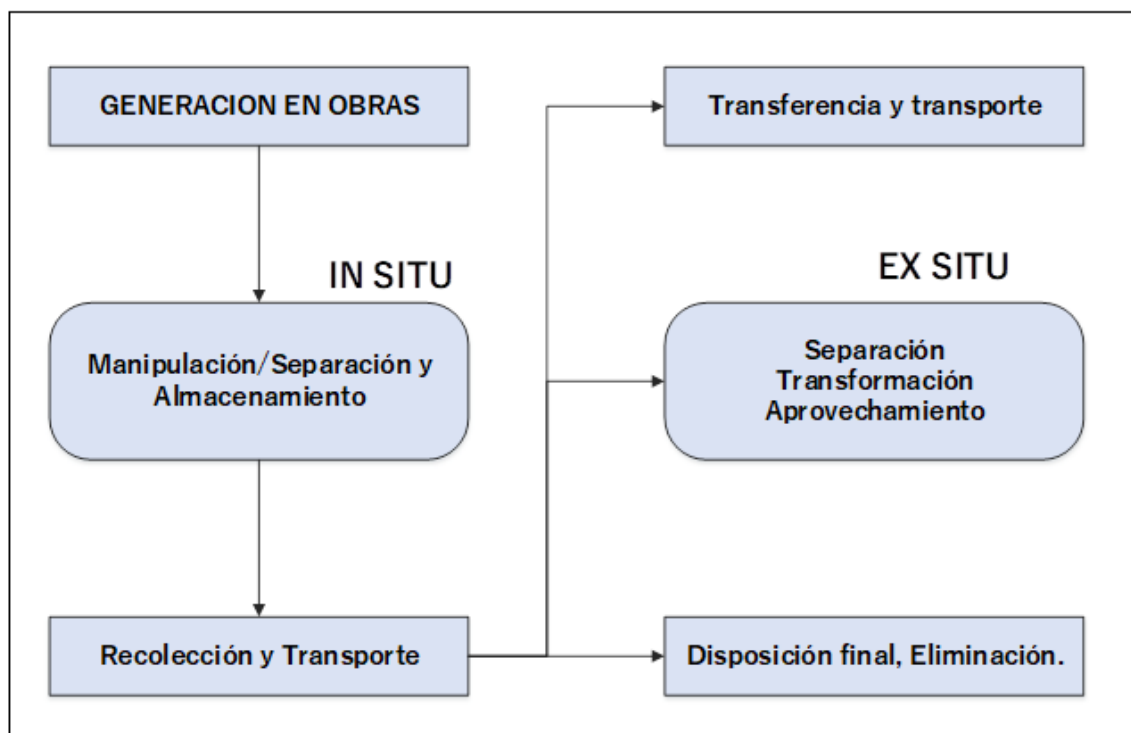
GENERACION EN OBRAS

IN SITU

Manipulación/Separación y Almacenamiento

Recolección y Transporte

Transferencia y transporte

EX SITU

Separación
Transformación
Aprovechamiento

Disposición final, Eliminación.